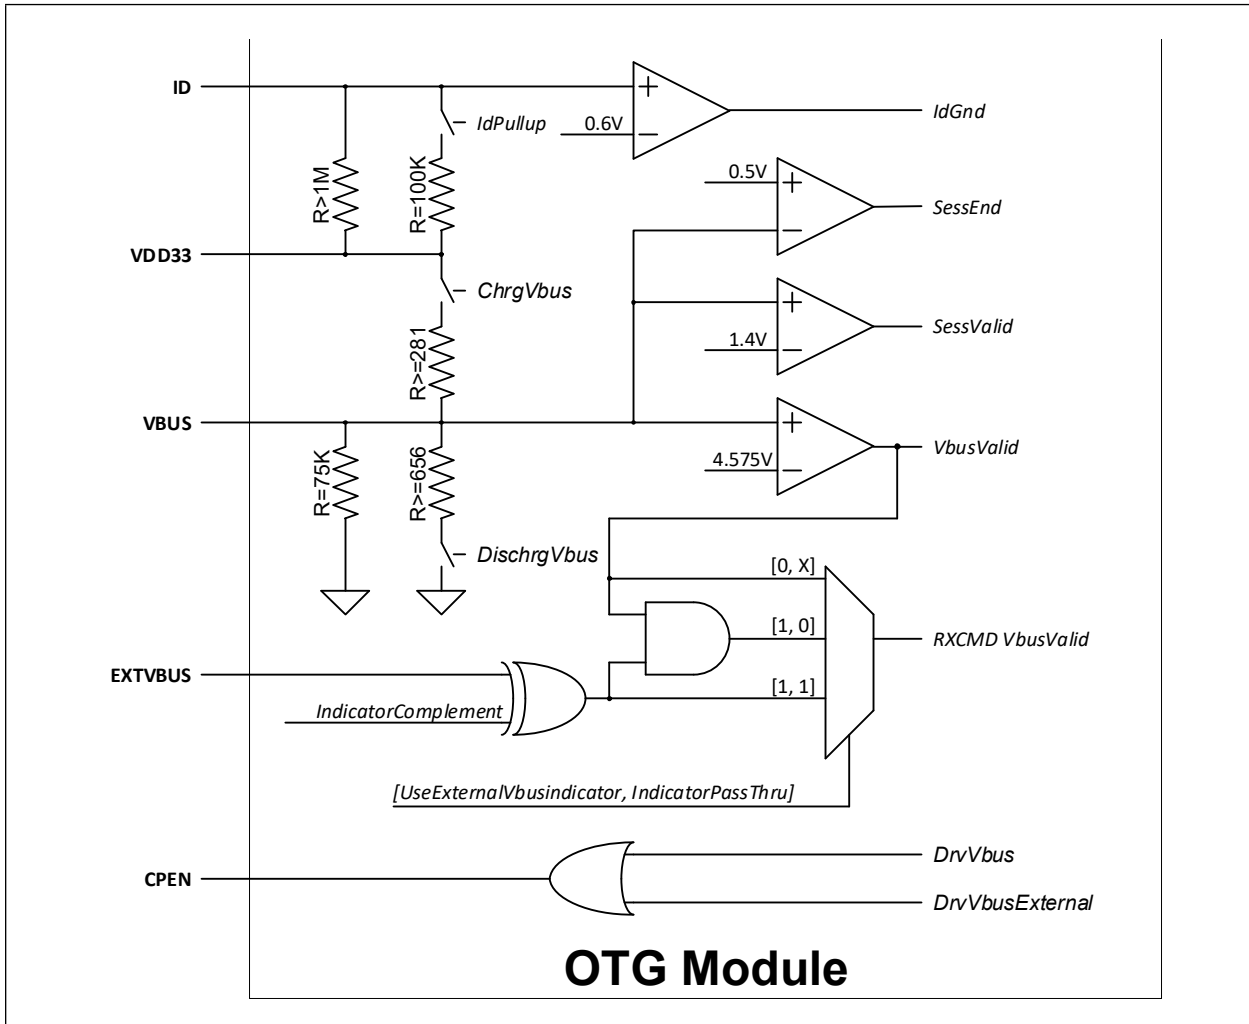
ID

IdPullup

0.6V

IdGnd

R>1M

R=100K

0.5V

SessEnd

VDD33

ChrgVbus

SessValid

R>=281

1.4V

VBUS

VbusValid

4.575V

R=75K

R>=656

DischrgVbus

[0, X]

[1, 0]

RXCMD VbusValid

EXTVBUS

[1, 1]

IndicatorComplement

[UseExternalVbusindicator, IndicatorPassThru]

CPEN

DrvVbus

DrvVbusExternal

OTG Module